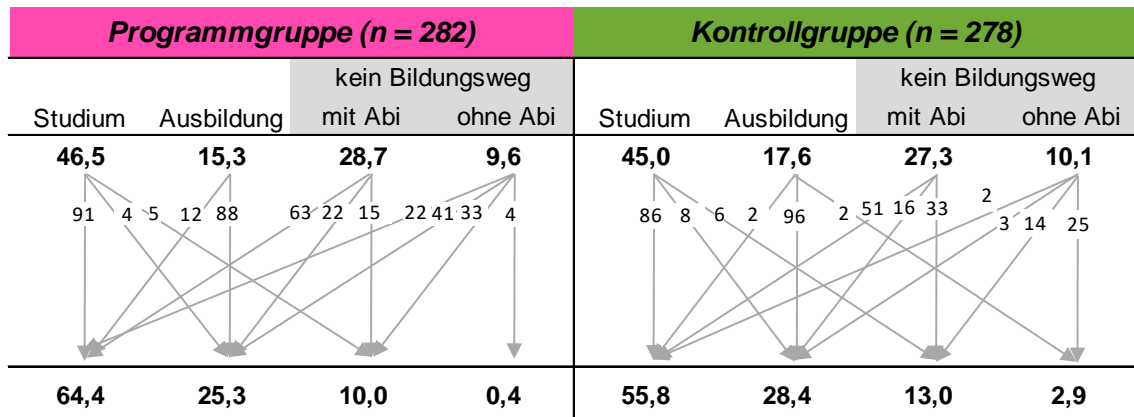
| Programmgruppe (n = 282) | | | | Kontrollgruppe (n = 278) | | | |
|---|---|---|---|---|---|---|---|
| | | kein Bildungsweg | | | | kein Bildungsweg | |
| Studium | Ausbildung | mit Abi | ohne Abi | Studium | Ausbildung | mit Abi | ohne Abi |
| 46,5 | 15,3 | 28,7 | 9,6 | 45,0 | 17,6 | 27,3 | 10,1 |
| 64,4 | 25,3 | 10,0 | 0,4 | 55,8 | 28,4 | 13,0 | 2,9 |

91 4 5 12 88 63 22 15 22 41 33 4

86 8 6 2 96 2 51 16 33 2 3 14 25